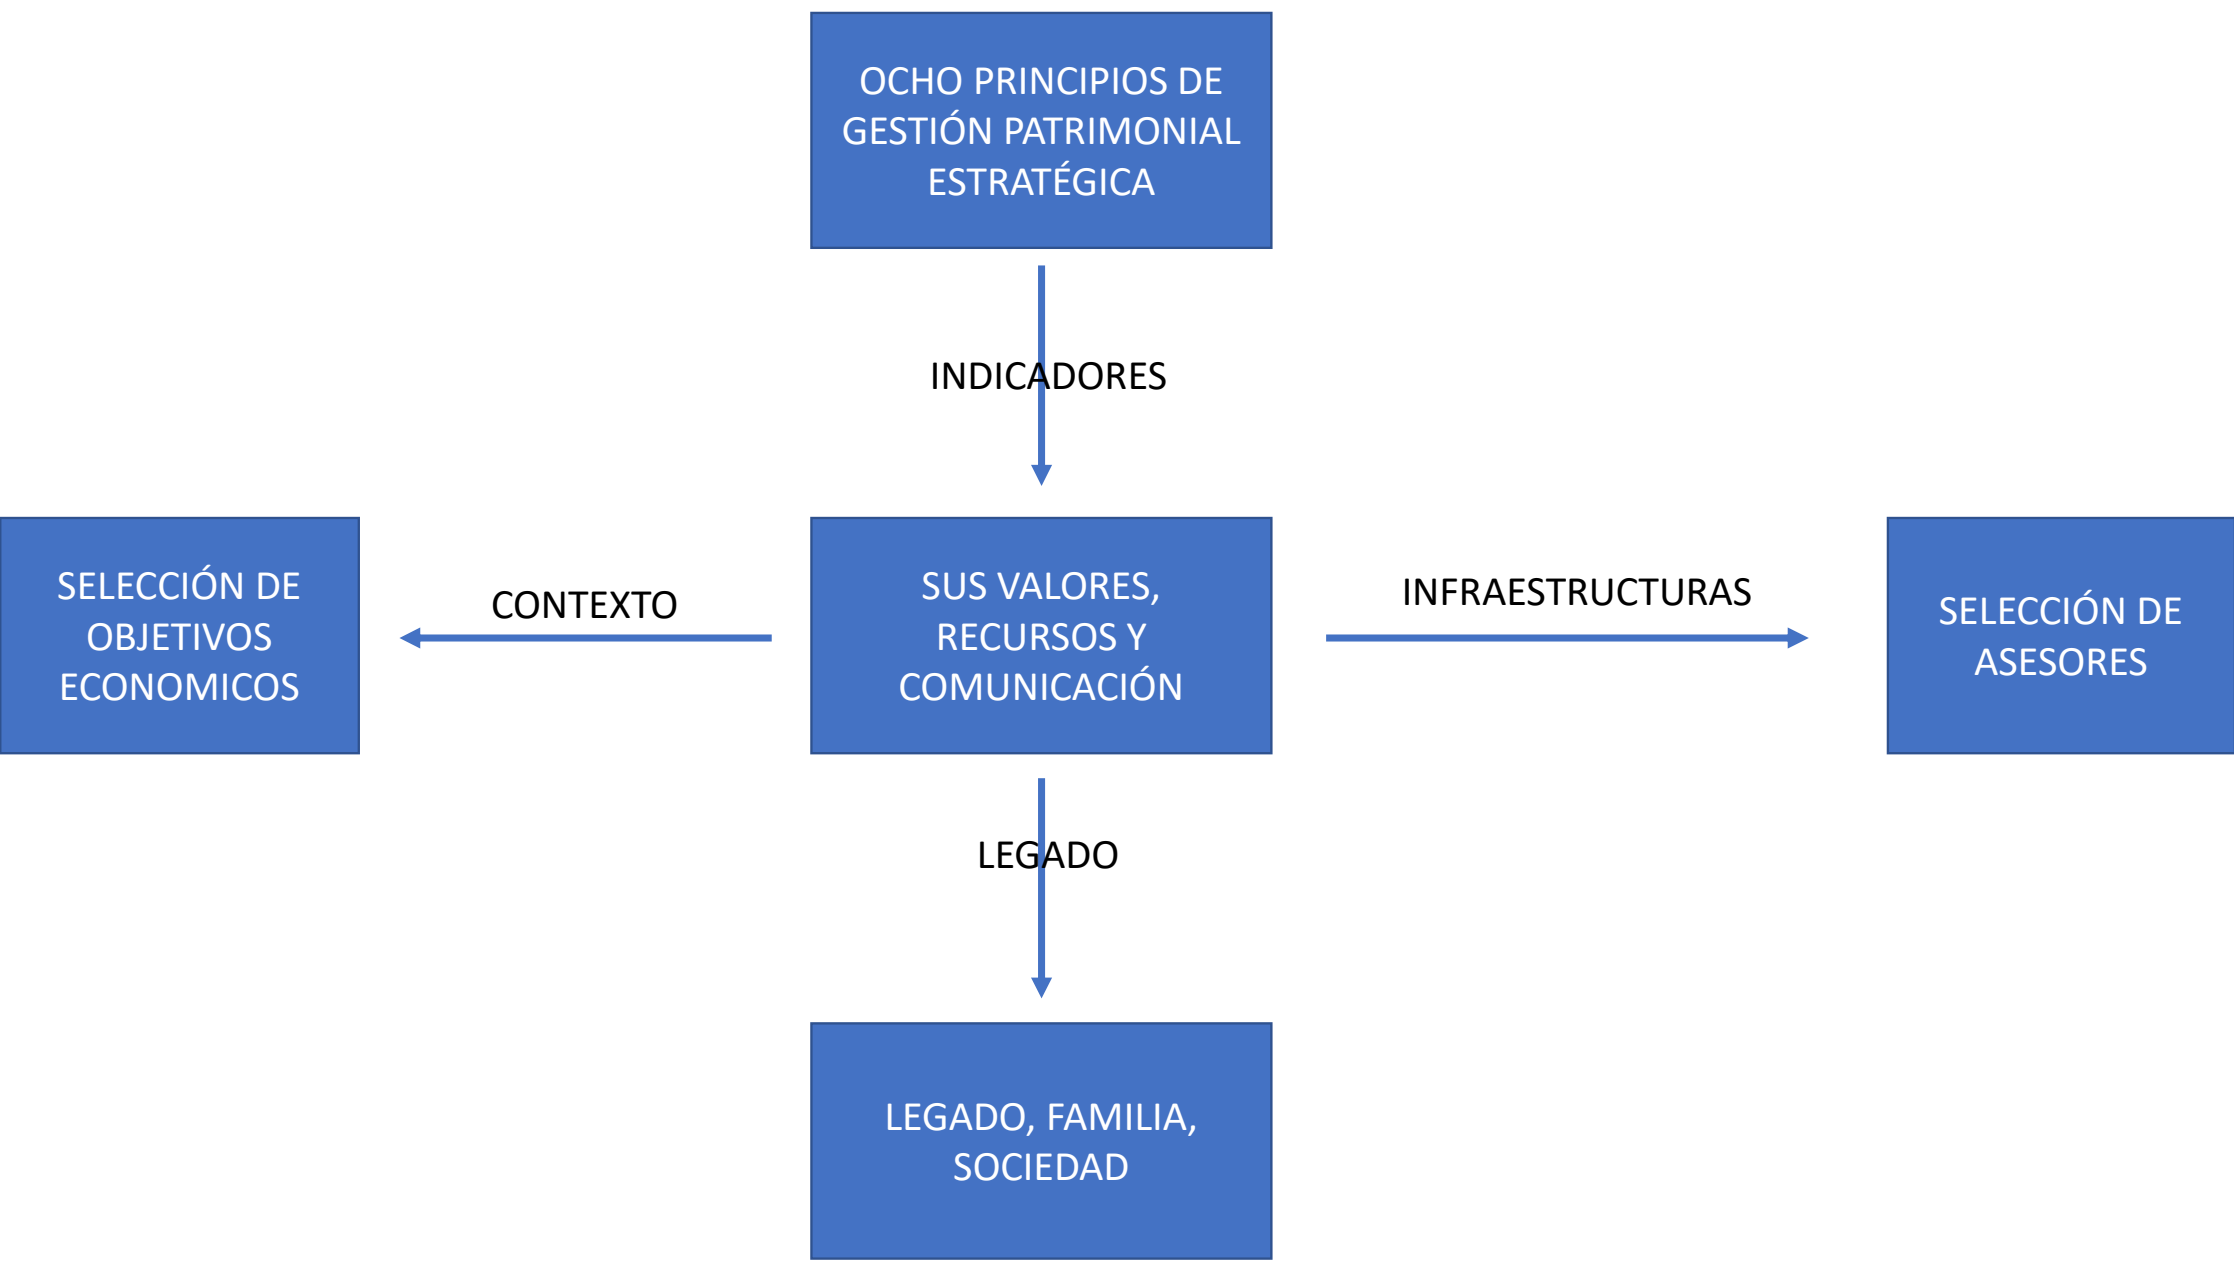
OCHO PRINCIPIOS DE GESTIÓN PATRIMONIAL ESTRATÉGICA

INDICADORES

SELECCIÓN DE OBJETIVOS ECONOMICOS

CONTEXTO

SUS VALORES, RECURSOS Y COMUNICACIÓN

INFRAESTRUCTURAS

SELECCIÓN DE ASESORES

LEGADO

LEGADO, FAMILIA, SOCIEDAD